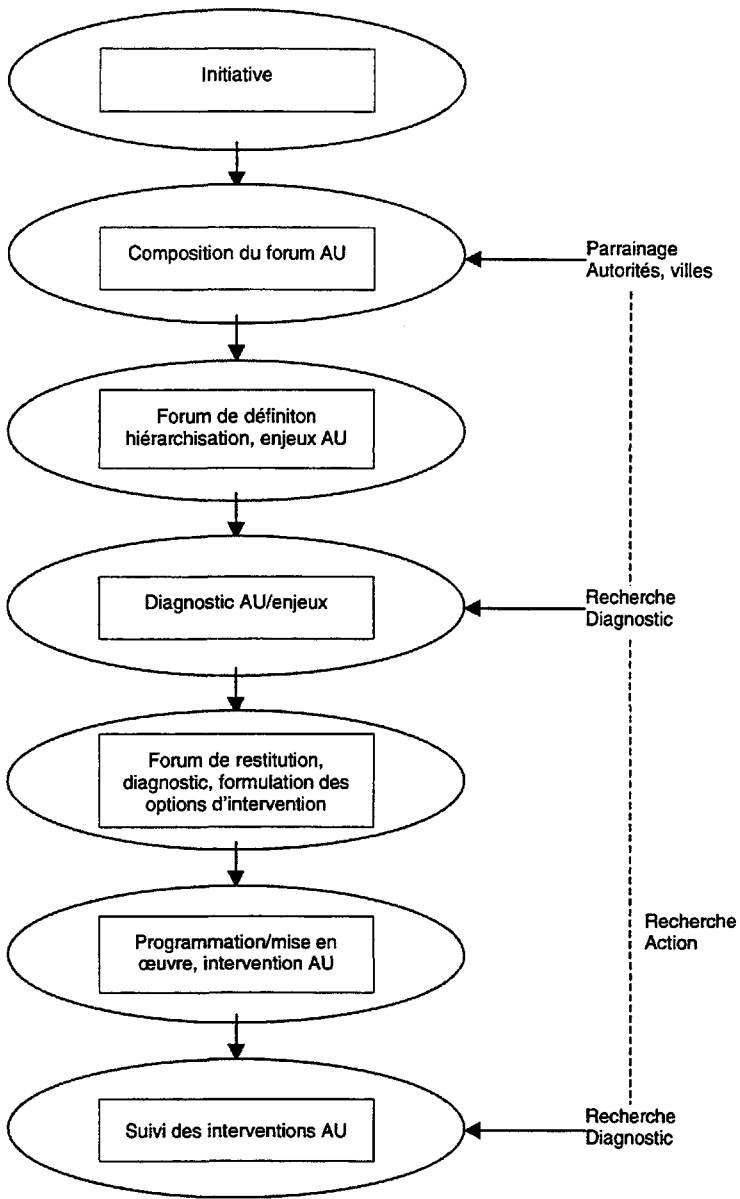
Initiative

Composition du forum AU

Parrainage
Autorités, villes

Forum de définiton hiérarchisation, enjeux AU

Diagnostic AU/enjeux

Recherche
Diagnostic

Forum de restitution, diagnostic, formulation des options d'intervention

Recherche
Action

Programmation/mise en œuvre, intervention AU

Suivi des interventions AU

Recherche
Diagnostic